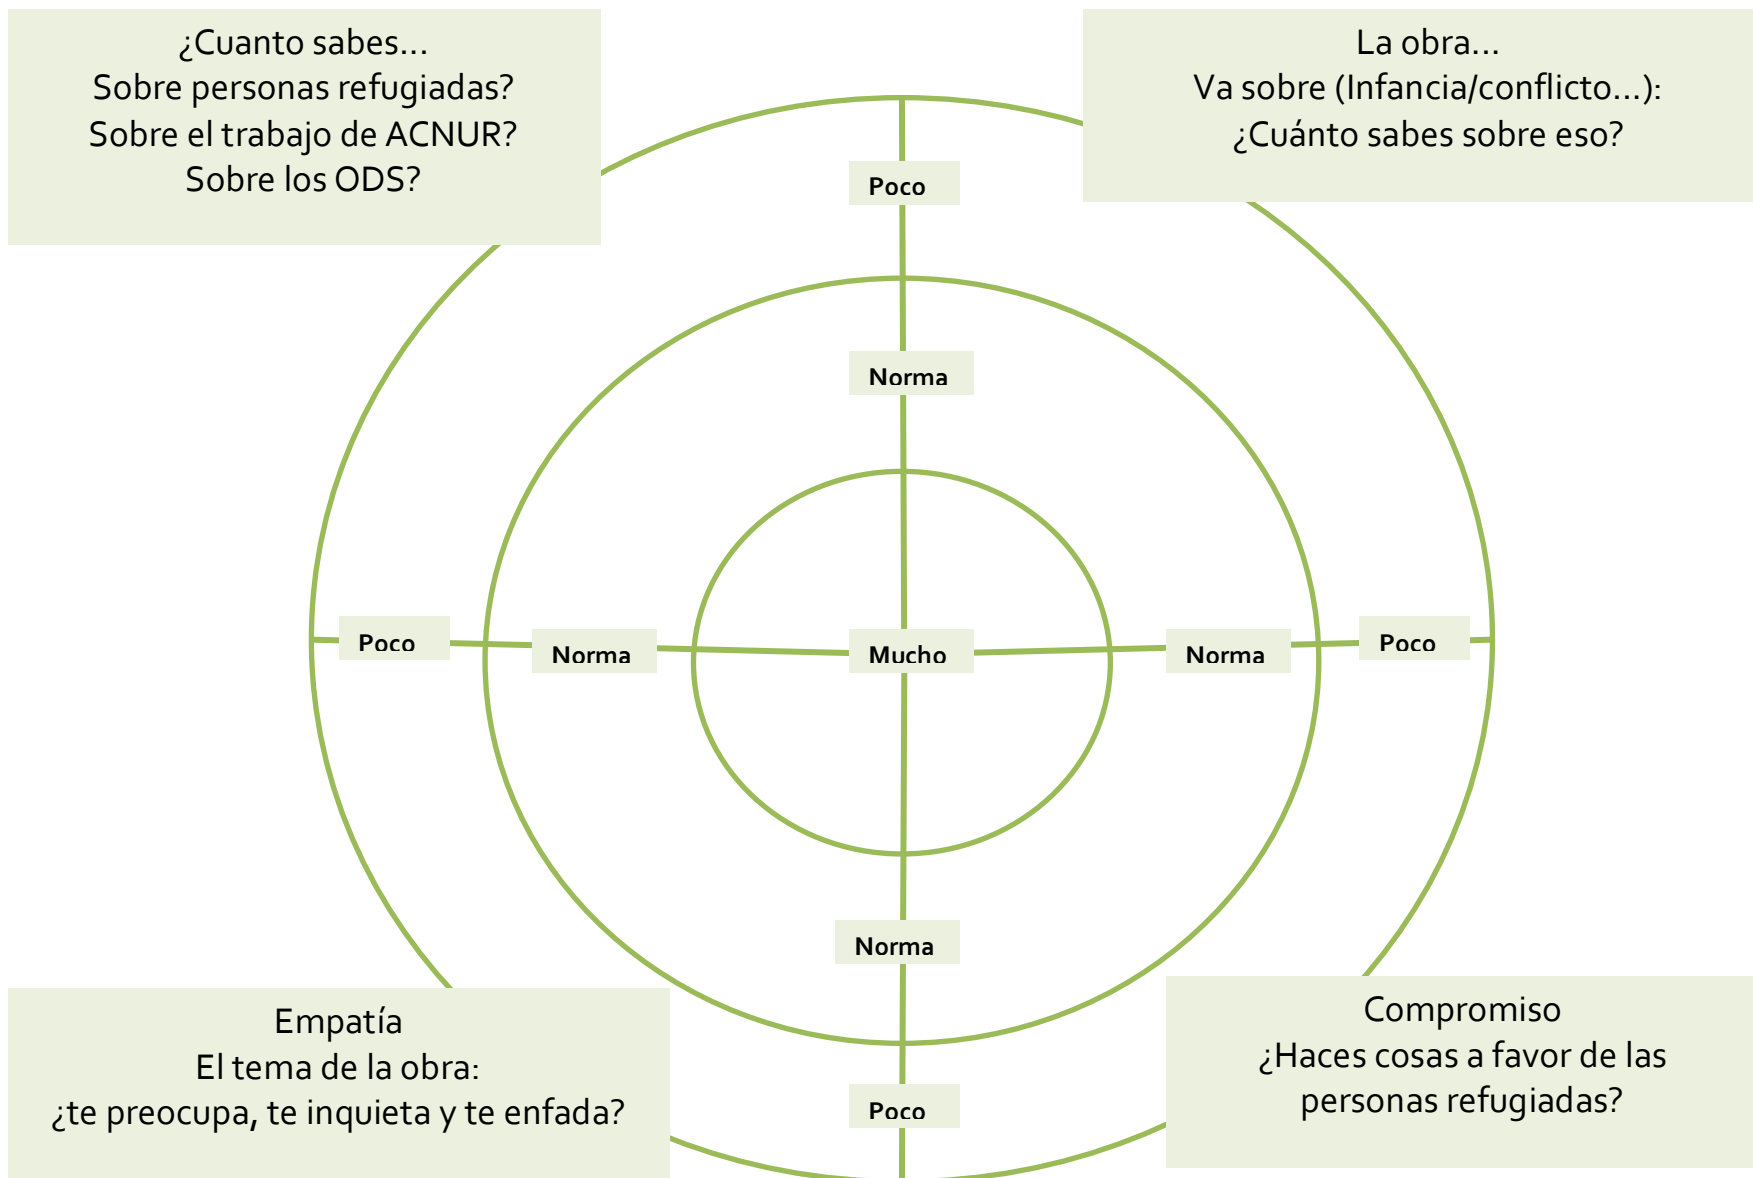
¿Cuanto sabes…
Sobre personas refugiadas?
Sobre el trabajo de ACNUR?
Sobre los ODS?

La obra…
Va sobre (Infancia/conflicto…):
¿Cuánto sabes sobre eso?

Poco

Norma

Poco

Norma

Mucho

Norma

Poco

Norma

Empatía
El tema de la obra:
¿te preocupa, te inquieta y te enfada?

Poco

Compromiso
¿Haces cosas a favor de las personas refugiadas?